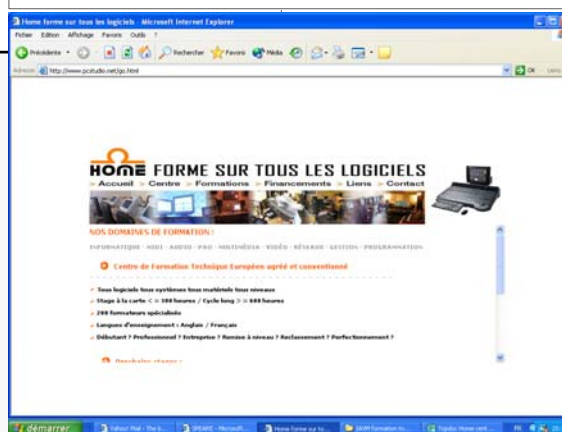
Home forme sur tous les logiciels - Microsoft Internet Explorer

Fichier Edition Affichage Favoris Outils ?

Précédente Rechercher Favoris Média

Adresse http://www.pcstudio.net/go.html

OK Liens

HOME FORME SUR TOUS LES LOGICIELS

> Accueil > Centre > Formations > Financements > Liens > Contact

NOS DOMAINES DE FORMATION :

INFORMATIQUE · MIDI · AUDIO · PAO · MULTIMÉDIA · VIDÉO · RÉSEAUX · GESTION · PROGRAMMATION

Centre de Formation Technique Européen agréé et conventionné

Tous logiciels tous systèmes tous matériels tous niveaux

Stage à la carte < = 300 heures / Cycle long > = 600 heures

200 formateurs spécialisés

Langues d'enseignement : Anglais / Français

Débutant ? Professionnel ? Entreprise ? Remise à niveau ? Reclassement ? Perfectionnement ?

Prochains stages :

démarrer

Yahoo! Mail - The b...

SPEAKE - Microsoft...

Home forme sur to...

SAXM formation to...

Topdoc Home cent...

FR